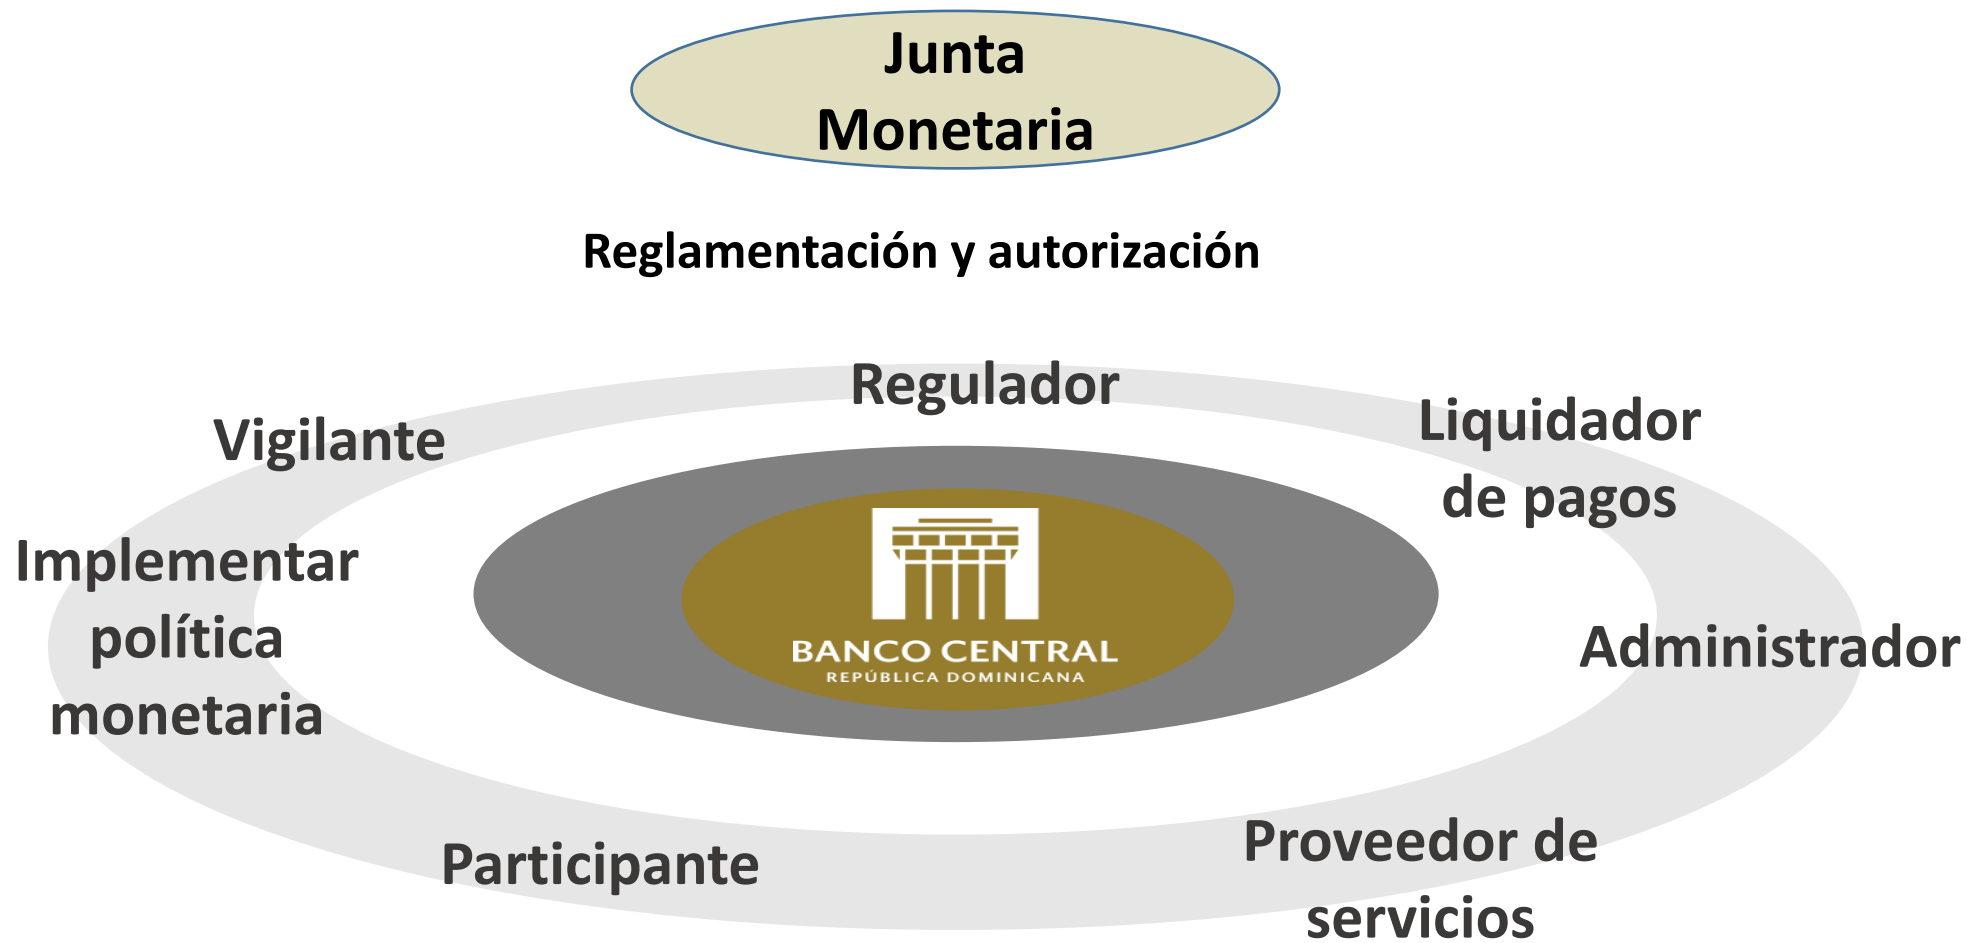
Junta Monetaria

Reglamentación y autorización

Regulador

Vigilante

Liquidador de pagos

Implementar política monetaria

BANCO CENTRAL
REPÚBLICA DOMINICANA

Administrador

Participante

Proveedor de servicios